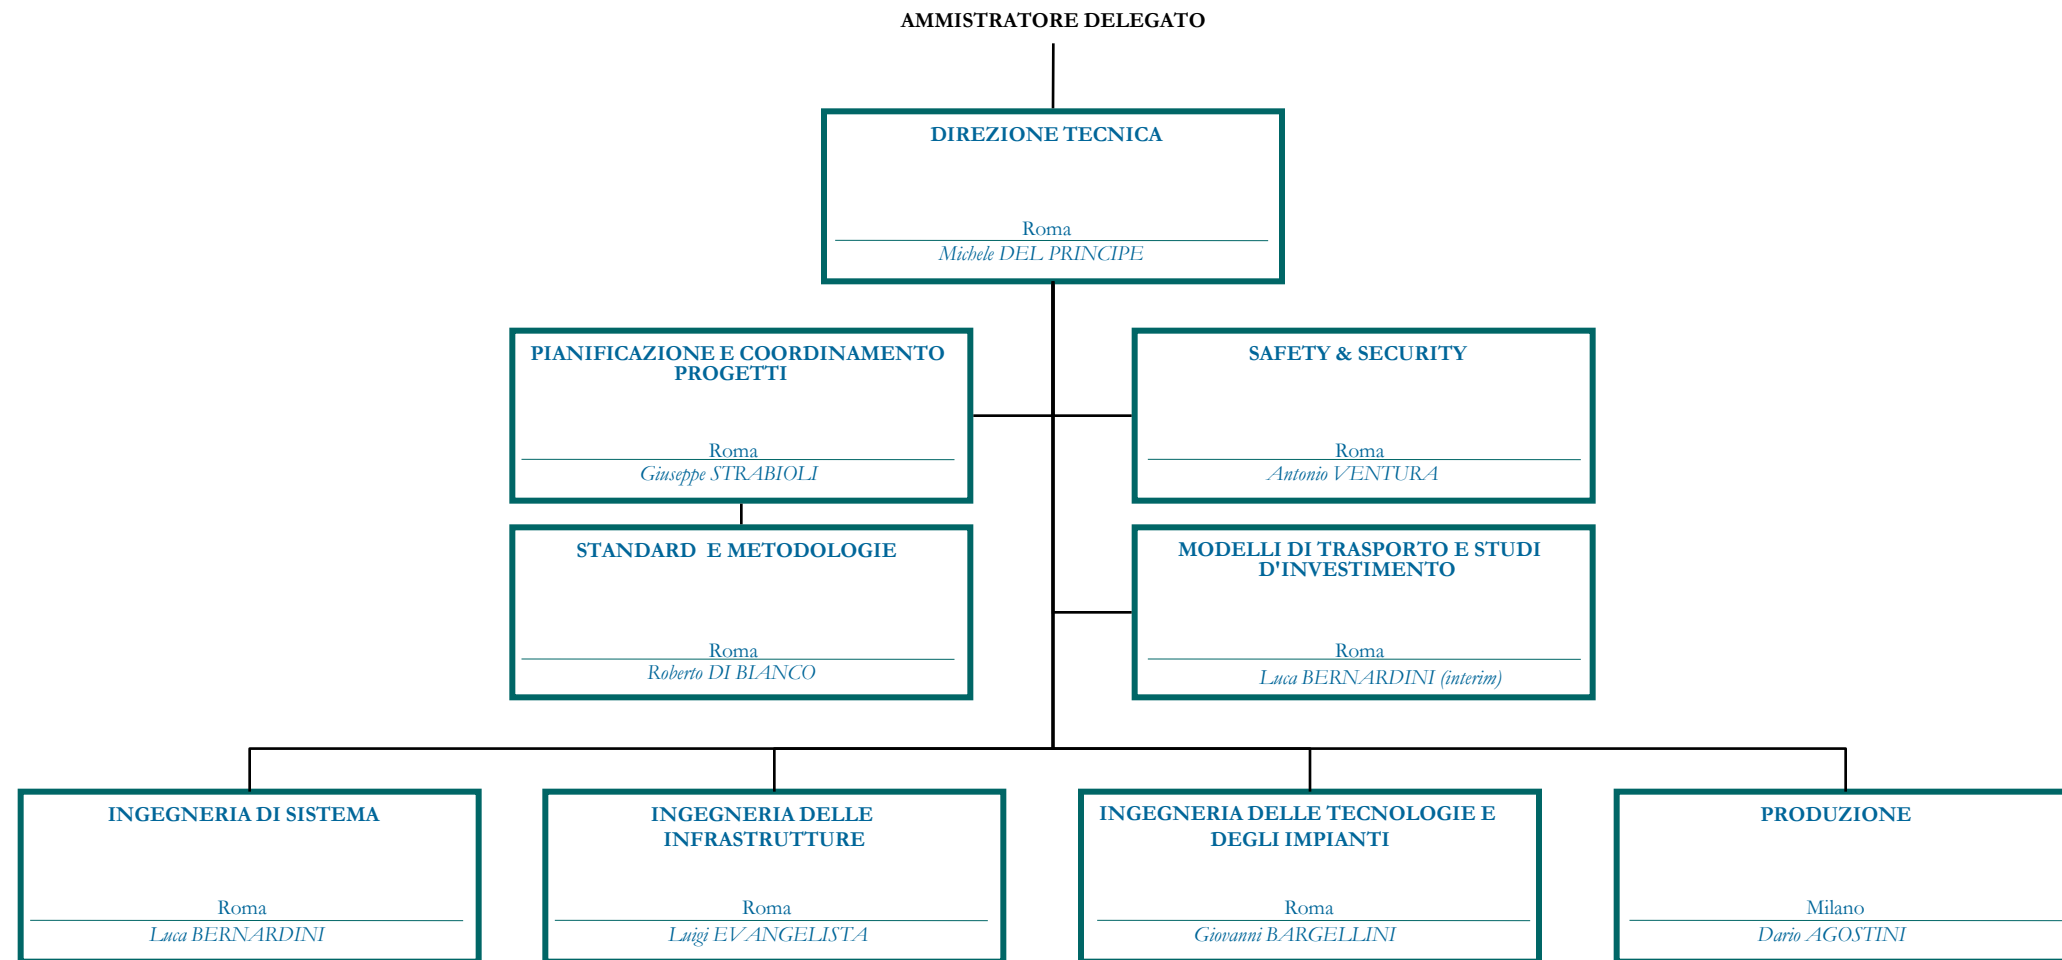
AMMISTRATORE DELEGATO

DIREZIONE TECNICA

Roma
Michele DEL PRINCIPE

PIANIFICAZIONE E COORDINAMENTO PROGETTI

Roma
Giuseppe STRABIOLI

SAFETY & SECURITY

Roma
Antonio VENTURA

STANDARD E METODOLOGIE

Roma
Roberto DI BIANCO

MODELLI DI TRASPORTO E STUDI D'INVESTIMENTO

Roma
Luca BERNARDINI (interim)

INGEGNERIA DI SISTEMA

Roma
Luca BERNARDINI

INGEGNERIA DELLE INFRASTRUTTURE

Roma
Luigi EVANGELISTA

INGEGNERIA DELLE TECNOLOGIE E DEGLI IMPIANTI

Roma
Giovanni BARGELLINI

PRODUZIONE

Milano
Dario AGOSTINI